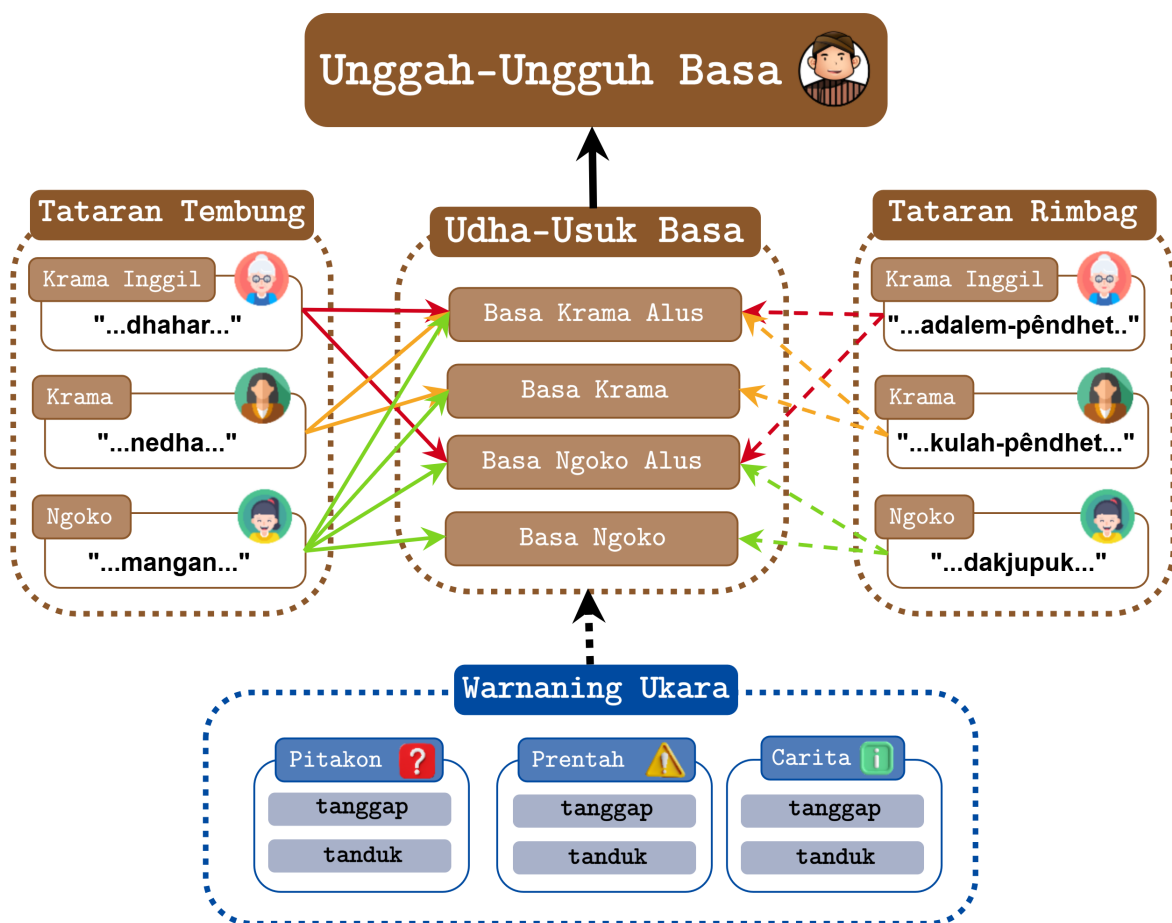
Unggah-Ungguh Basa

Tataran Tembung

Krama Inggil
"...dhahar..."

Krama
"...nedha..."

Ngoko
"...mangan..."

Udha-Usuk Basa

Basa Krama Alus

Basa Krama

Basa Ngoko Alus

Basa Ngoko

Tataran Rimbag

Krama Inggil
"...adalem-pêndhet.."

Krama
"...kulah-pêndhet..."

Ngoko
"...dakjupuk..."

Warnaning Ukara

Pitakon
tanggap
tanduk

Prentah
tanggap
tanduk

Carita
tanggap
tanduk